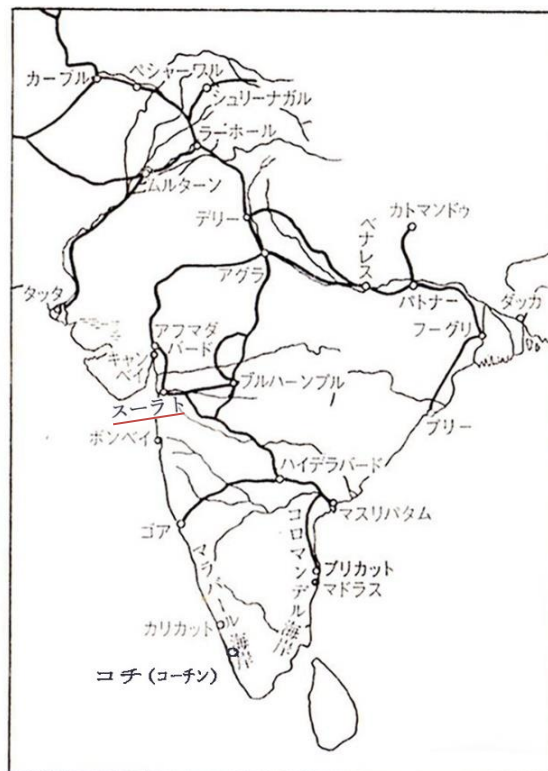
カーブル
ペシャーワル
シュリーナガル
ラーホール
ムルターン
デリー
カトマンドゥ
ベナレス
アグラ
パトナー
タッタ
ダッカ
アフマダバード
フーグリ
キャンベイ
ブルハーンプル
スーラト
プリー
ボンベイ
ハイデラバード
マスリパタム
ゴア
コロマンデル海岸
マラバール海岸
プリカット
マドラス
カリカット
コチ (コーチン)